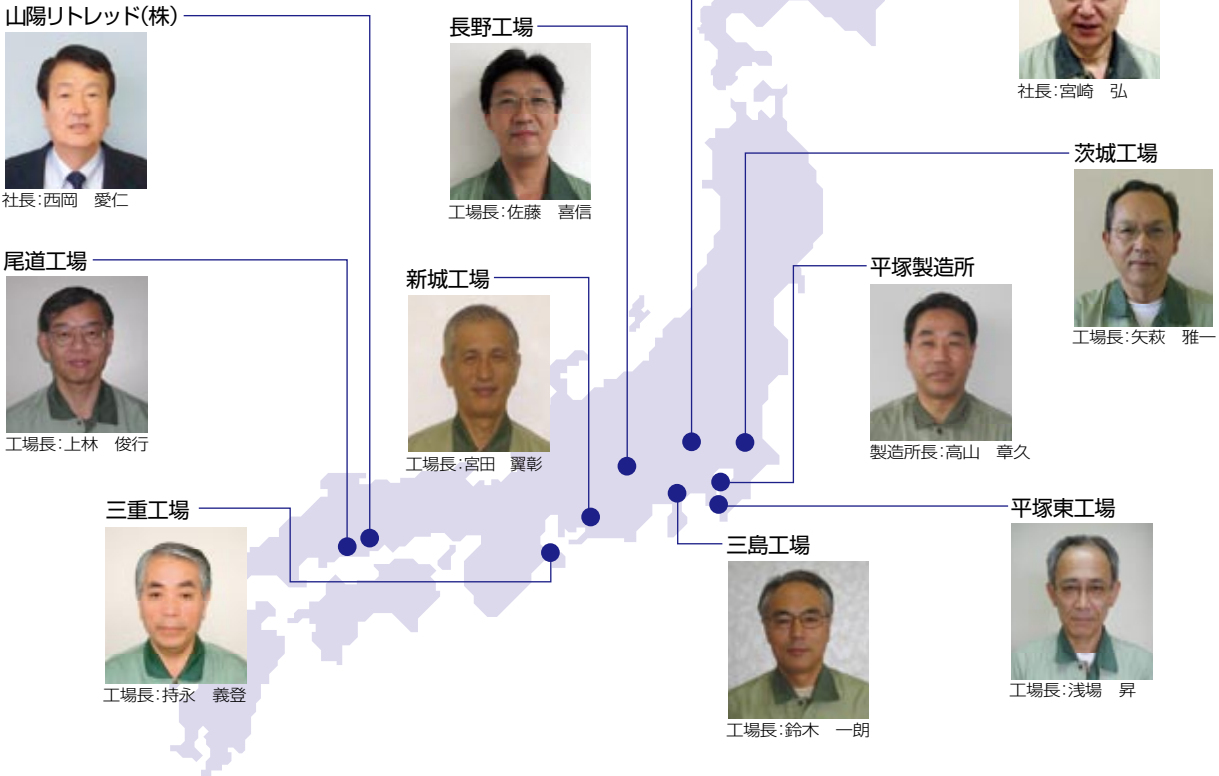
山陽リトレッド(株)
社長:西岡　愛仁

長野工場
工場長:佐藤　喜信

社長:宮崎　弘

茨城工場
工場長:矢萩　雅一

尾道工場
工場長:上林　俊行

新城工場
工場長:宮田　翼彰

平塚製造所
製造所長:高山　章久

三重工場
工場長:持永　義登

平塚東工場
工場長:浅場　昇

三島工場
工場長:鈴木　一朗